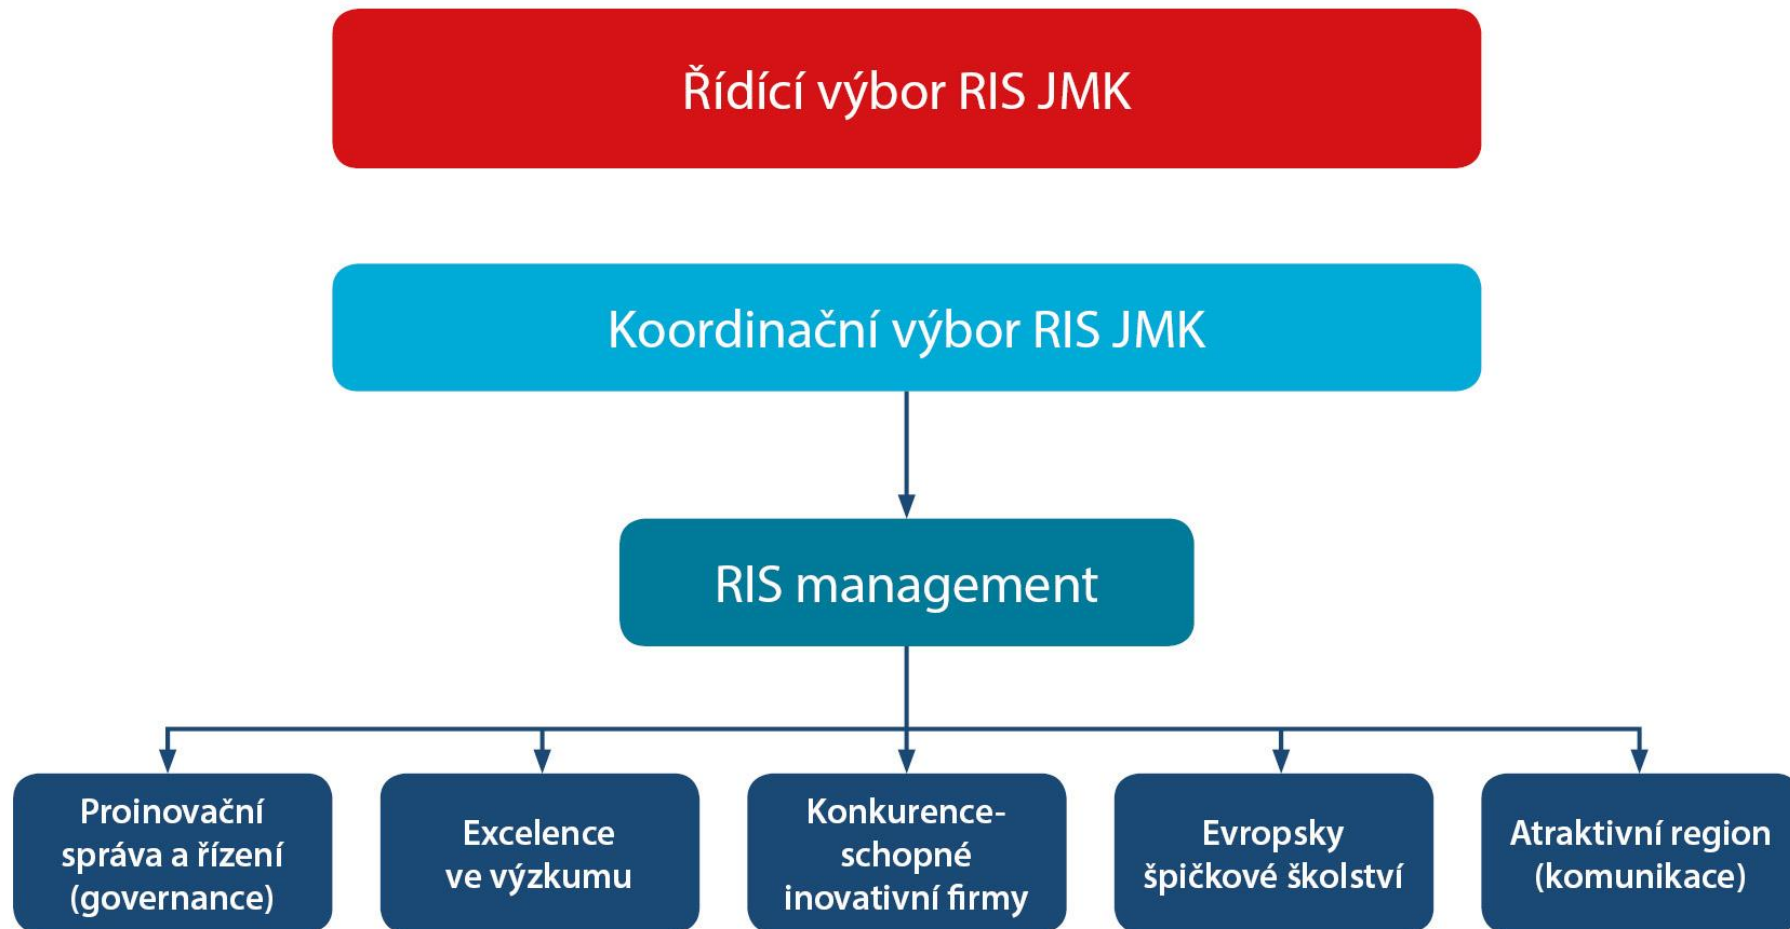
Řídící výbor RIS JMK

Koordinační výbor RIS JMK

RIS management

Proinovační správa a řízení (governance)

Excelence ve výzkumu

Konkurence-schopné inovativní firmy

Evropsky špičkové školství

Atraktivní region (komunikace)